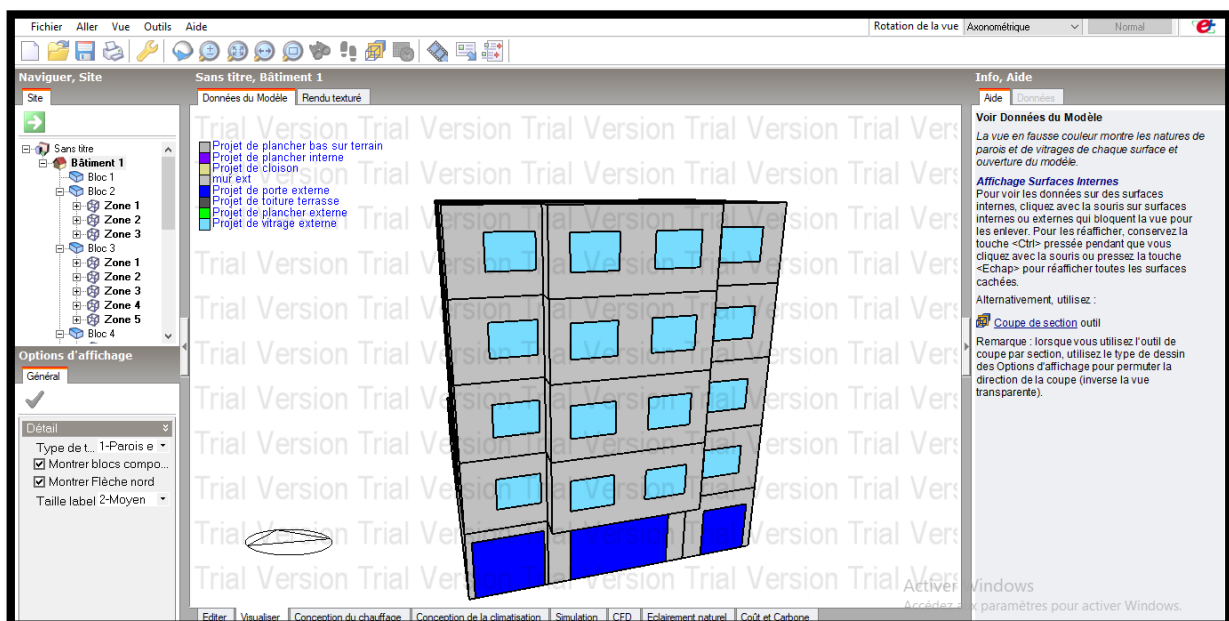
Fichier Aller Vue Outils Aide

Rotation de la vue Axonométrique Normal

Naviguer, Site

Site

Sans titre
Bâtiment 1
Bloc 1
Bloc 2
Zone 1
Zone 2
Zone 3
Bloc 3
Zone 1
Zone 2
Zone 3
Zone 4
Zone 5
Bloc 4

Options d'affichage

Général

Détail

Type de t... 1-Parois e
Montrer blocs compo...
Montrer Flèche nord
Taille label 2-Moyen

Sans titre, Bâtiment 1

Données du Modèle | Rendu texturé

Projet de plancher bas sur terrain
Projet de plancher interne
Projet de cloison
mur ext
Projet de porte externe
Projet de toiture terrasse
Projet de plancher externe
Projet de vitrage externe

Trial Version Trial Version Trial Version Trial Version Trial Vers

Editer | Visualiser | Conception du chauffage | Conception de la climatisation | Simulation | CFD | Eclairement naturel | Coût et Carbone

Info, Aide

Aide | Données

Voir Données du Modèle

La vue en fausse couleur montre les natures de parois et de vitrages de chaque surface et ouverture du modèle.

Affichage Surfaces Internes

Pour voir les données sur des surfaces internes, cliquez avec la souris sur surfaces internes ou externes qui bloquent la vue pour les enlever. Pour les réafficher, conservez la touche <Ctrl> pressée pendant que vous cliquez avec la souris ou pressez la touche <Echap> pour réafficher toutes les surfaces cachées.

Alternativement, utilisez :

Coupe de section outil

Remarque : lorsque vous utilisez l'outil de coupe par section, utilisez le type de dessin des Options d'affichage pour permuter la direction de la coupe (inverse la vue transparente).

Activer Windows
Accédez aux paramètres pour activer Windows.